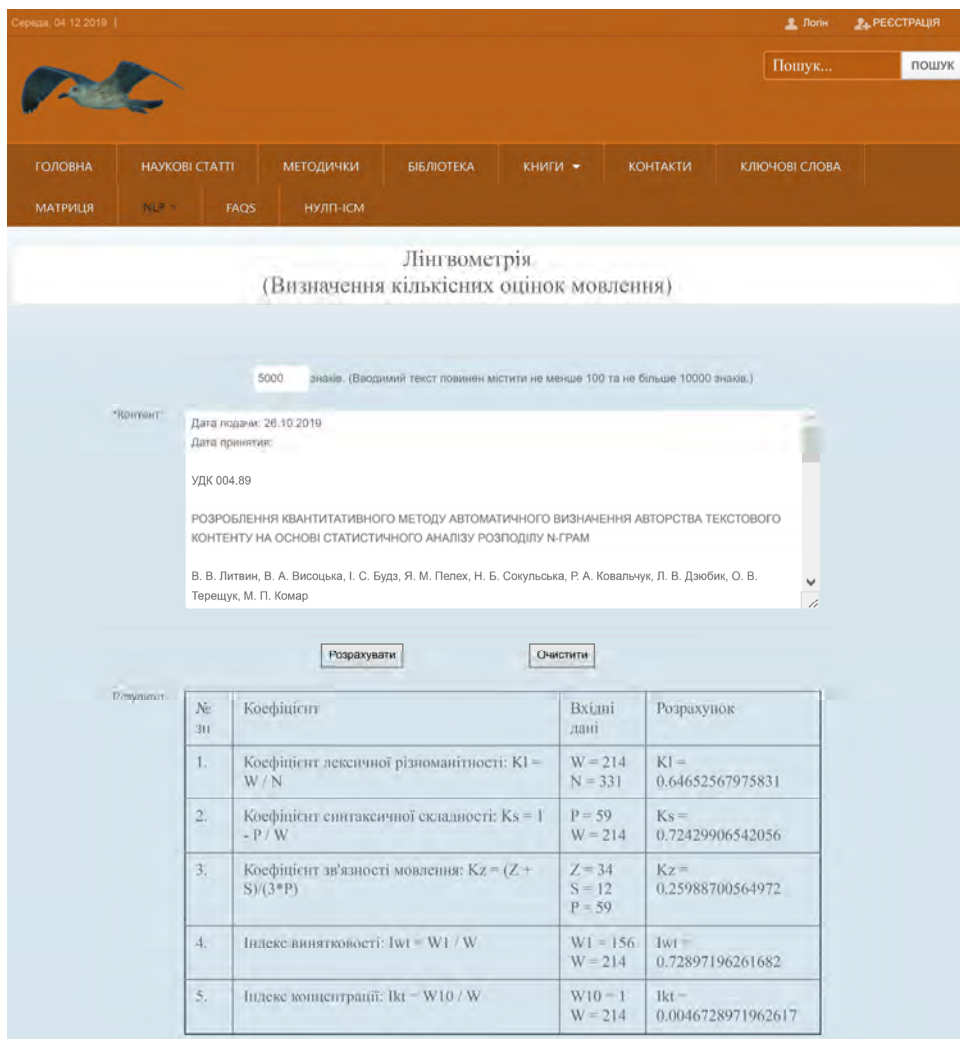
Середа, 04 12 2019 |

Логін РЕЄСТРАЦІЯ

Пошук... ПОШУК

ГОЛОВНА НАУКОВІ СТАТТІ МЕТОДИЧКИ БІБЛІОТЕКА КНИГИ КОНТАКТИ КЛЮЧОВІ СЛОВА

МАТРИЦЯ NLP FAQS НУЛП-ІСМ

Лінгвометрія
(Визначення кількісних оцінок мовлення)

5000 знаків. (Вводимий текст повинен містити не менше 100 та не більше 10000 знаків.)

*Контент:

Дата подачи: 26.10.2019
Дата принятия:

УДК 004.89

РОЗРОБЛЕННЯ КВАНТИТАТИВНОГО МЕТОДУ АВТОМАТИЧНОГО ВИЗНАЧЕННЯ АВТОРСТВА ТЕКСТОВОГО КОНТЕНТУ НА ОСНОВІ СТАТИСТИЧНОГО АНАЛІЗУ РОЗПОДІЛУ N-ГРАМ

В. В. Литвин, В. А. Висоцька, І. С. Будз, Я. М. Пелех, Н. Б. Сокульська, Р. А. Ковальчук, Л. В. Дзюбик, О. В. Терещук, М. П. Комар

Розрахувати Очистити

Результат:

| № зп | Коефіцієнт | Вхідні дані | Розрахунок |
|---|---|---|---|
| 1. | Коефіцієнт лексичної різноманітності: Kl = W / N | W = 214 N = 331 | Kl = 0.64652567975831 |
| 2. | Коефіцієнт синтаксичної складності: Ks = 1 - P / W | P = 59 W = 214 | Ks = 0.72429906542056 |
| 3. | Коефіцієнт зв'язності мовлення: Kz = (Z + S)/(3*P) | Z = 34 S = 12 P = 59 | Kz = 0.25988700564972 |
| 4. | Індекс винятковості: Iwt = W1 / W | W1 = 156 W = 214 | Iwt = 0.72897196261682 |
| 5. | Індекс концентрації: Ikt = W10 / W | W10 = 1 W = 214 | Ikt = 0.0046728971962617 |